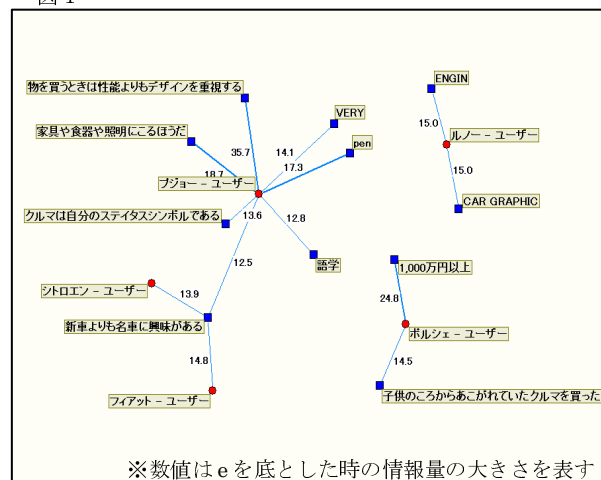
図 1

物を買うときは性能よりもデザインを重視する

家具や食器や照明にこるほうだ

35.7

18.7

VERY

14.1

pen

17.3

プジョー – ユーザー

クルマは自分のステイタスシンボルである

13.6

12.8

語学

12.5

ENGIN

15.0

ルノー – ユーザー

15.0

CAR GRAPHIC

1,000万円以上

24.8

ポルシェ – ユーザー

14.5

子供のころからあこがれていたクルマを買った

シトロエン – ユーザー

13.9

新車よりも名車に興味がある

14.8

フィアット – ユーザー

※数値はeを底とした時の情報量の大きさを表す